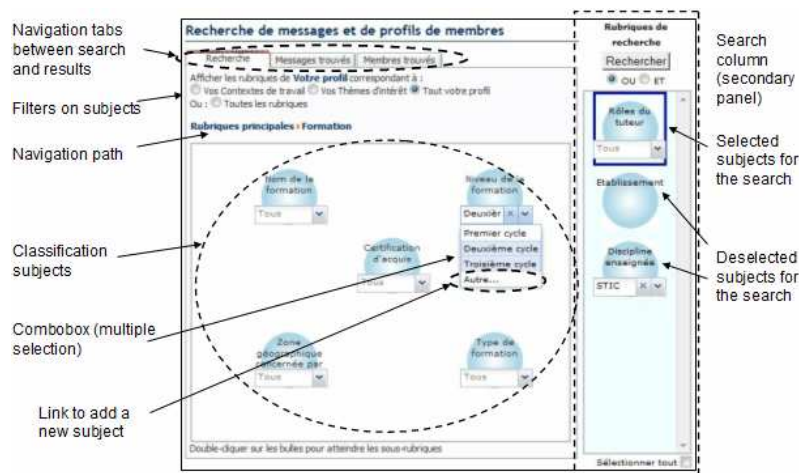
Navigation tabs between search and results

Filters on subjects

Navigation path

Classification subjects

Combobox (multiple selection)

Link to add a new subject

Recherche de messages et de profils de membres

Recherche | Messages trouvés | Membres trouvés

Afficher les rubriques de Votre profil correspondant à :
Vos Contextes de travail Vos Thèmes d'intérêt Tout votre profil
Ou : Toutes les rubriques

Rubriques principales › Formation

Nom de la formation
Tous

Niveau de la formation
Deuxièr

Premier cycle
Deuxième cycle
Troisième cycle
Autre...

Certification d'acquis
Tous

Zone géographique concernée par
Tous

Type de formation
Tous

Double-cliquer sur les bulles pour atteindre les sous-rubriques

Rubriques de recherche
Rechercher
OU ET

Rôles du tuteur
Tous

Etablissement

Discipline enseignée
STIC

Sélectionner tout

Search column (secondary panel)

Selected subjects for the search

Deselected subjects for the search